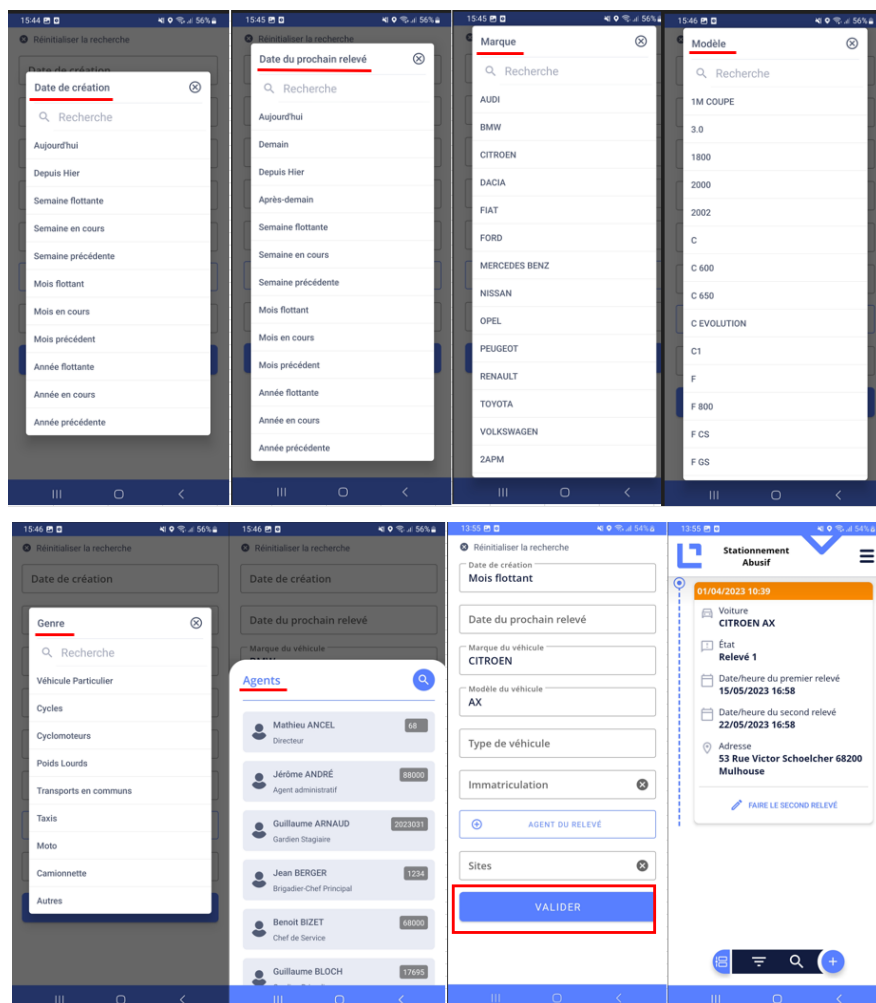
15:44 56%
Réinitialiser la recherche
Date de création
Date de création
Recherche
Aujourd'hui
Depuis Hier
Semaine flottante
Semaine en cours
Semaine précédente
Mois flottant
Mois en cours
Mois précédent
Année flottante
Année en cours
Année précédente

15:45 56%
Réinitialiser la recherche
Date du prochain relevé
Recherche
Aujourd'hui
Demain
Depuis Hier
Après-demain
Semaine flottante
Semaine en cours
Semaine précédente
Mois flottant
Mois en cours
Mois précédent
Année flottante
Année en cours
Année précédente

15:45 56%
Marque
Recherche
AUDI
BMW
CITROEN
DACIA
FIAT
FORD
MERCEDES BENZ
NISSAN
OPEL
PEUGEOT
RENAULT
TOYOTA
VOLKSWAGEN
2APM

15:46 56%
Modèle
Recherche
1M COUPE
3.0
1800
2000
2002
C
C 600
C 650
C EVOLUTION
C1
F
F 800
F CS
F GS

15:46 56%
Réinitialiser la recherche
Date de création
Genre
Recherche
Véhicule Particulier
Cycles
Cyclomoteurs
Poids Lourds
Transports en communs
Taxis
Moto
Camionnette
Autres

15:46 56%
Réinitialiser la recherche
Date de création
Date du prochain relevé
Marque du véhicule
Agents
Mathieu ANCEL
Directeur
68
Jérôme ANDRÉ
Agent administratif
88000
Guillaume ARNAUD
Gardien Stagiaire
2023031
Jean BERGER
Brigadier-Chef Principal
1234
Benoit BIZET
Chef de Service
68000
Guillaume BLOCH
17695

13:55 54%
Réinitialiser la recherche
Date de création
Mois flottant
Date du prochain relevé
Marque du véhicule
CITROEN
Modèle du véhicule
AX
Type de véhicule
Immatriculation
AGENT DU RELEVÉ
Sites
VALIDER

13:55 54%
Stationnement Abusif
01/04/2023 10:39
Voiture
CITROEN AX
État
Relevé 1
Date/heure du premier relevé
15/05/2023 16:58
Date/heure du second relevé
22/05/2023 16:58
Adresse
53 Rue Victor Schoelcher 68200 Mulhouse
FAIRE LE SECOND RELEVÉ